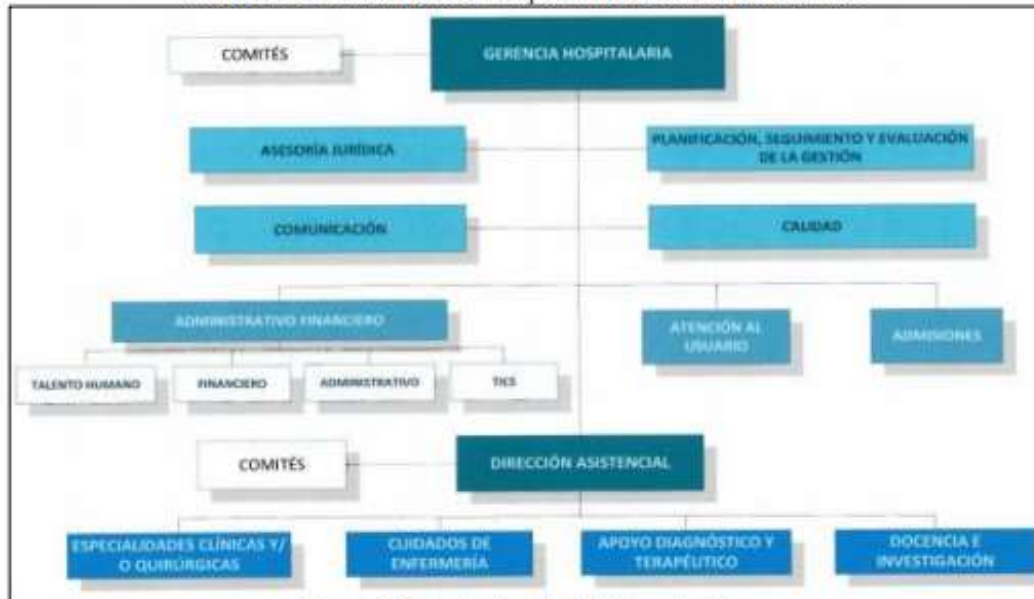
COMITÉS

GERENCIA HOSPITALARIA

ASESORÍA JURÍDICA

PLANIFICACIÓN, SEGUIMIENTO Y EVALUACIÓN DE LA GESTIÓN

COMUNICACIÓN

CALIDAD

ADMINISTRATIVO FINANCIERO

ATENCIÓN AL USUARIO

ADMISIONES

TALENTO HUMANO

FINANCIERO

ADMINISTRATIVO

TICS

COMITÉS

DIRECCIÓN ASISTENCIAL

ESPECIALIDADES CLÍNICAS Y/ O QUIRÚRGICAS

CUIDADOS DE ENFERMERÍA

APOYO DIAGNÓSTICO Y TERAPÉUTICO

DOCENCIA E INVESTIGACIÓN